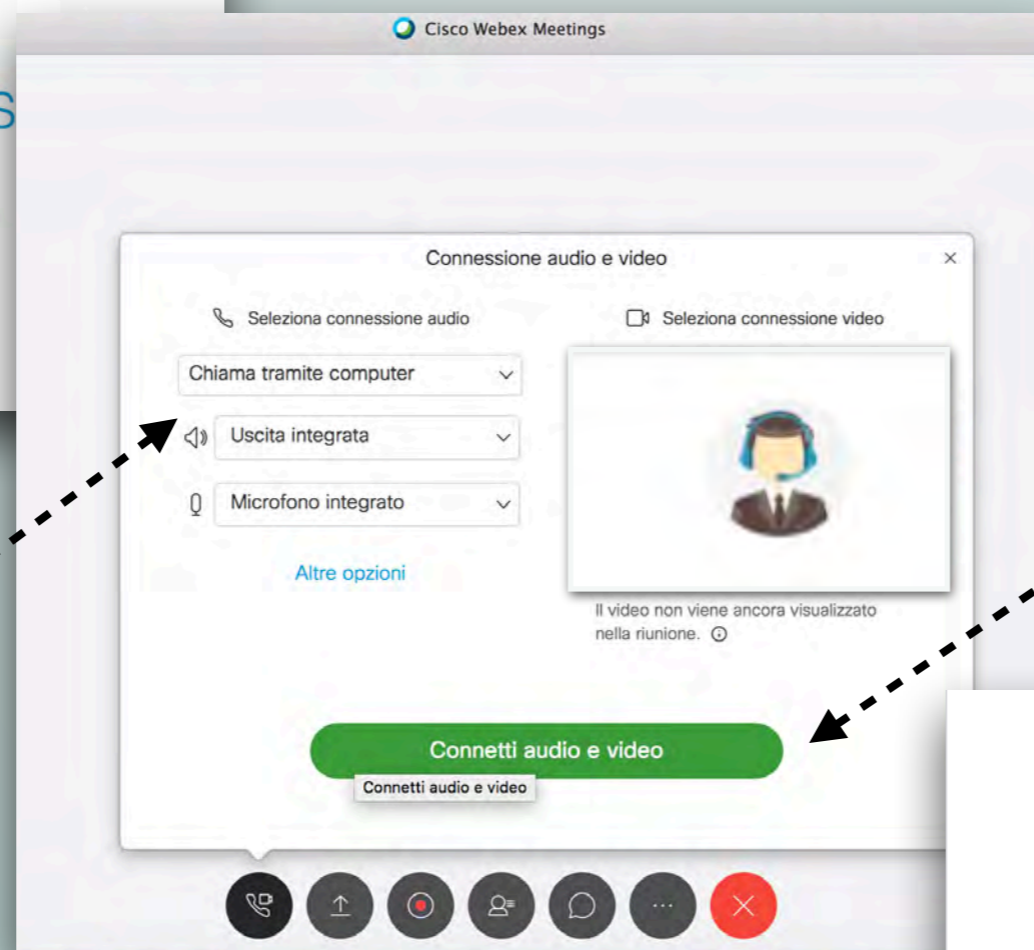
Cisco Webex Meetings

S

Connessione audio e video

×

Seleziona connessione audio

Seleziona connessione video

Chiama tramite computer

Uscita integrata

Microfono integrato

Altre opzioni

Il video non viene ancora visualizzato nella riunione.

Connetti audio e video

Connetti audio e video

···

×